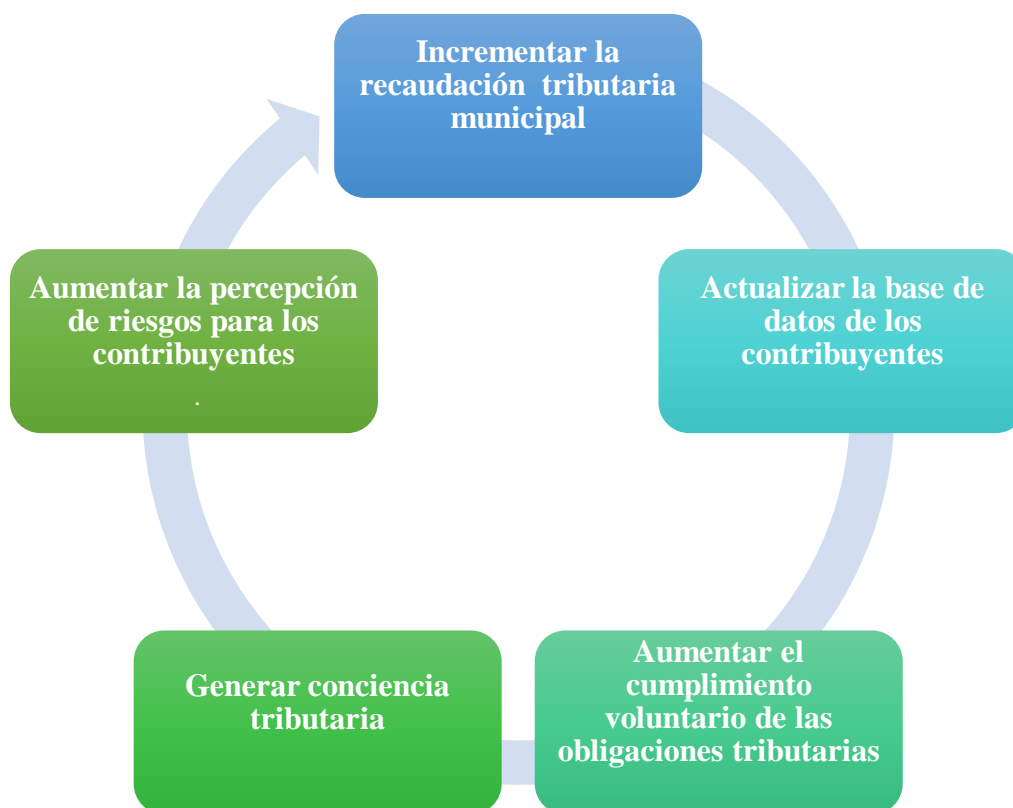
Incrementar la recaudación tributaria municipal

Actualizar la base de datos de los contribuyentes

Aumentar el cumplimiento voluntario de las obligaciones tributarias

Generar conciencia tributaria

Aumentar la percepción de riesgos para los contribuyentes
.